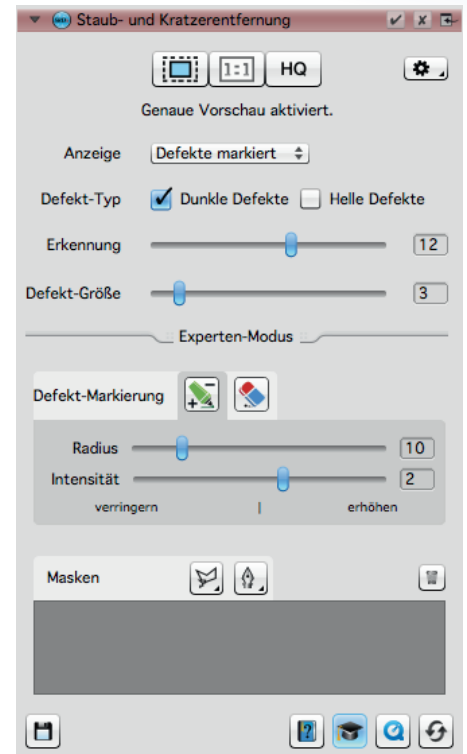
Staub- und Kratzerentfernung

1:1 HQ

Genaue Vorschau aktiviert.

Anzeige Defekte markiert

Defekt-Typ Dunkle Defekte Helle Defekte

Erkennung 12

Defekt-Größe 3

Experten-Modus

Defekt-Markierung

Radius 10

Intensität 2

verringern | erhöhen

Masken